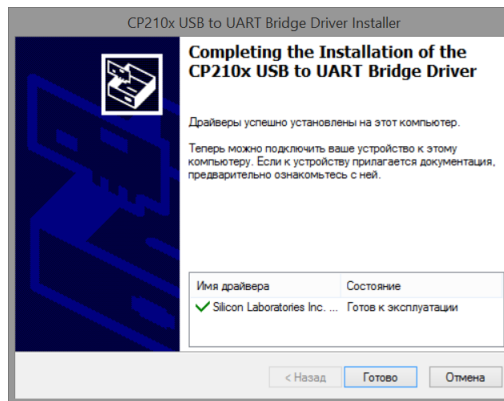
CP210x USB to UART Bridge Driver Installer

Completing the Installation of the CP210x USB to UART Bridge Driver

Драйверы успешно установлены на этот компьютер.

Теперь можно подключить ваше устройство к этому компьютеру. Если к устройству прилагается документация, предварительно ознакомьтесь с ней.

| Имя драйвера | Состояние |
|---|---|
| Silicon Laboratories Inc. ... | Готов к эксплуатации |

< Назад | Готово | Отмена